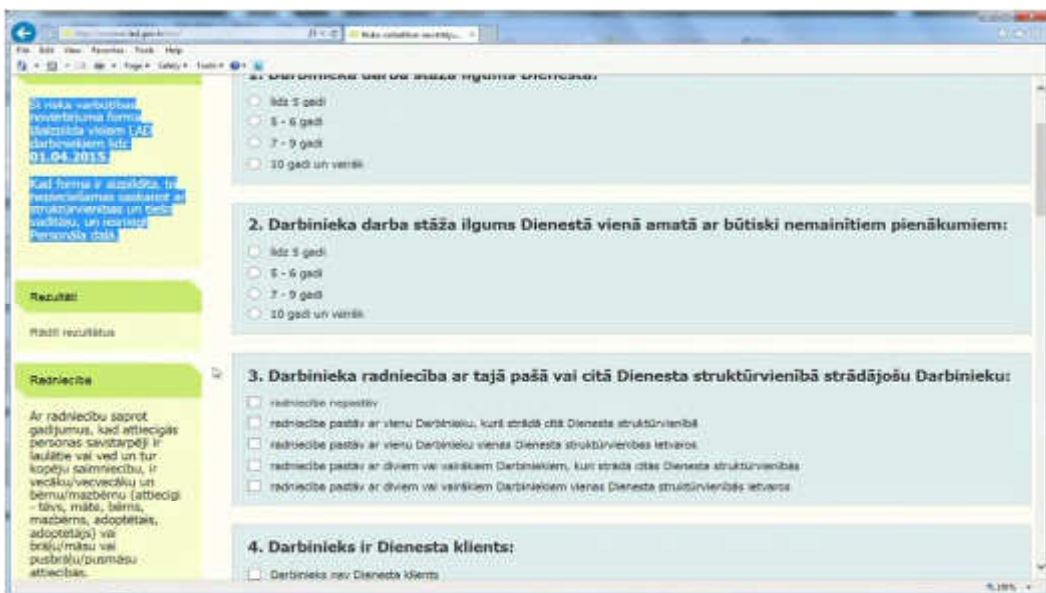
File Edit View Favorites Tools Help

Šī riska varbūtības novērtējuma forma jāaizpilda visiem LAD darbiniekiem līdz 01.04.2015.

Kad forma ir aizpildīta, tā nepieciešamas saskarot ar struktūrvienības un tiešo vadītāju, un iesniegt Personāla daļā.

Rezultāti

Rādīt rezultātus

Radniecība

Ar radniecību saprot gadījumus, kad attiecīgās personas savstarpēji ir laulātie vai ved un tur kopēju saimniecību, ir vecāku/vecvecāku un bērnu/mazbērnu (attiecīgi - tēvs, māte, bērns, mazbērns, adoptētais, adoptētājs) vai brāļu/māsu vai pusbrāļu/pusmāsu attiecībās.

1. Darbinieka darba stāža ilgums Dienestā:

līdz 5 gadi
5 - 6 gadi
7 - 9 gadi
10 gadi un vairāk

2. Darbinieka darba stāža ilgums Dienestā vienā amatā ar būtiski nemainītiem pienākumiem:

līdz 5 gadi
5 - 6 gadi
7 - 9 gadi
10 gadi un vairāk

3. Darbinieka radniecība ar tajā pašā vai citā Dienesta struktūrvienībā strādājošu Darbinieku:

radniecība nepastāv
radniecība pastāv ar vienu Darbinieku, kurš strādā citā Dienesta struktūrvienībā
radniecība pastāv ar vienu Darbinieku vienas Dienesta struktūrvienības ietvaros
radniecība pastāv ar diviem vai vairākiem Darbiniekiem, kuri strādā citās Dienesta struktūrvienībās
radniecība pastāv ar diviem vai vairākiem Darbiniekiem vienas Dienesta struktūrvienības ietvaros

4. Darbinieks ir Dienesta klients:

Darbinieks nav Dienesta klients

%100%